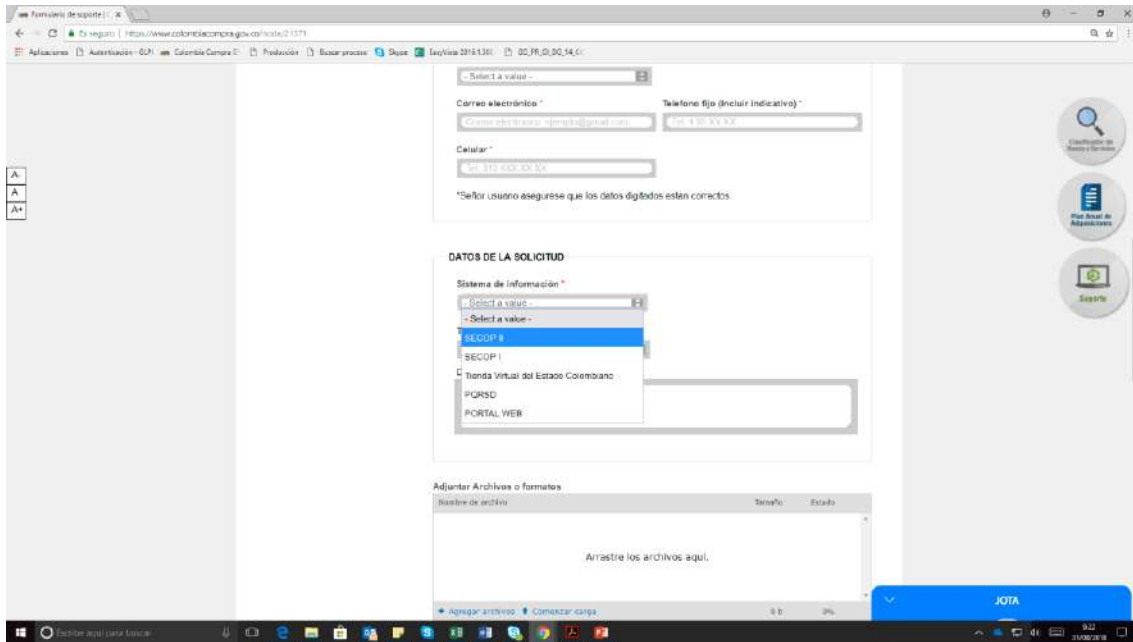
Formulario de soporte | C ×

Es seguro | https://www.colombiacompra.gov.co/node/21371

Aplicaciones Autenticación - GLPI Colombia Compra E Producción Buscar proceso Skype EasyVista 2016.1.301 DD_PR_OI_DG_14_CC

- Select a value -

Correo electrónico *

Correo electrónico: ejemplo@gmail.com

Telefono fijo (Incluir indicativo) *

Tel: 4 XX XX XX

Celular *

Tel: 313 XXX XX XX

*Señor usuario asegurese que los datos digitados estan correctos.

A-
A
A+

DATOS DE LA SOLICITUD

Sistema de información *

- Select a value -

- Select a value -
SECOP II
SECOP I
Tienda Virtual del Estado Colombiano
PQRSD
PORTAL WEB

Adjuntar Archivos o formatos

| Nombre de archivo | Tamaño | Estado |
|---|---|---|
| Arrastre los archivos aquí. | | |

+ Agregar archivos Comenzar carga 0 b 0%

Clasificador de Bienes y Servicios

Plan Anual de Adquisiciones

Soporte

JOTA

Escribe aquí para buscar

9:22
31/08/2018